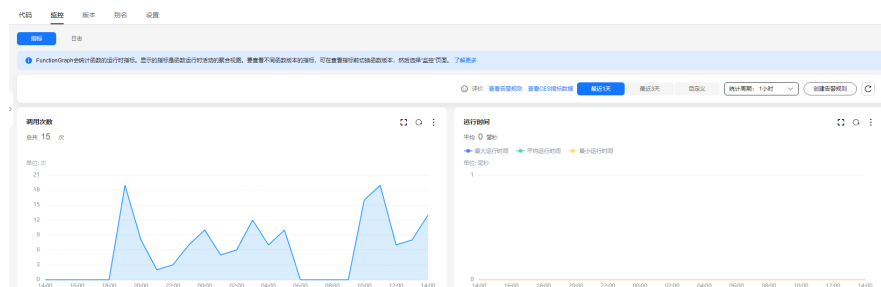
代码 监控 版本 别名 设置

指标 日志

FunctionGraph会统计函数的运行时指标。显示的指标是函数运行时活动的聚合视图。要查看不同函数版本的指标，可在查看指标前切换函数版本，然后选择"监控"页面。了解更多

评价 查看告警规则 查看CES指标数据 最近1天 最近3天 自定义 统计周期：1小时 创建告警规则

调用次数

总共 15 次

单位：次

21
18
15
12
9
6
3
0
14:00 16:00 18:00 20:00 22:00 00:00 02:00 04:00 06:00 08:00 10:00 12:00 14:00

运行时间

平均 0 毫秒

最大运行时间 平均运行时间 最小运行时间

单位：毫秒

1

0
14:00 16:00 18:00 20:00 22:00 00:00 02:00 04:00 06:00 08:00 10:00 12:00 14:00